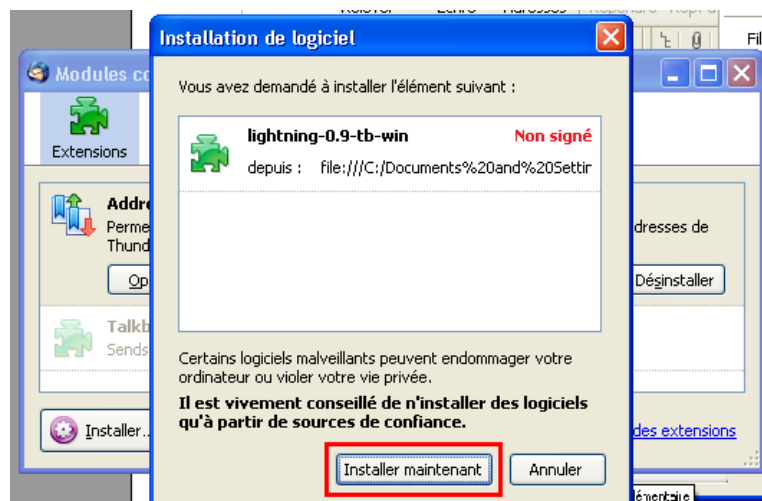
Modules co

Extensions

Addr
Perme
Thund

Op

Talkb
Sends

Installer...

Fil

dresses de

Désinstaller

des extensions

émentaire

Installation de logiciel

Vous avez demandé à installer l'élément suivant :

lightning-0.9-tb-win
Non signé
depuis : file:///C:/Documents%20and%20Settir

Certains logiciels malveillants peuvent endommager votre ordinateur ou violer votre vie privée.

Il est vivement conseillé de n'installer des logiciels qu'à partir de sources de confiance.

Installer maintenant
Annuler